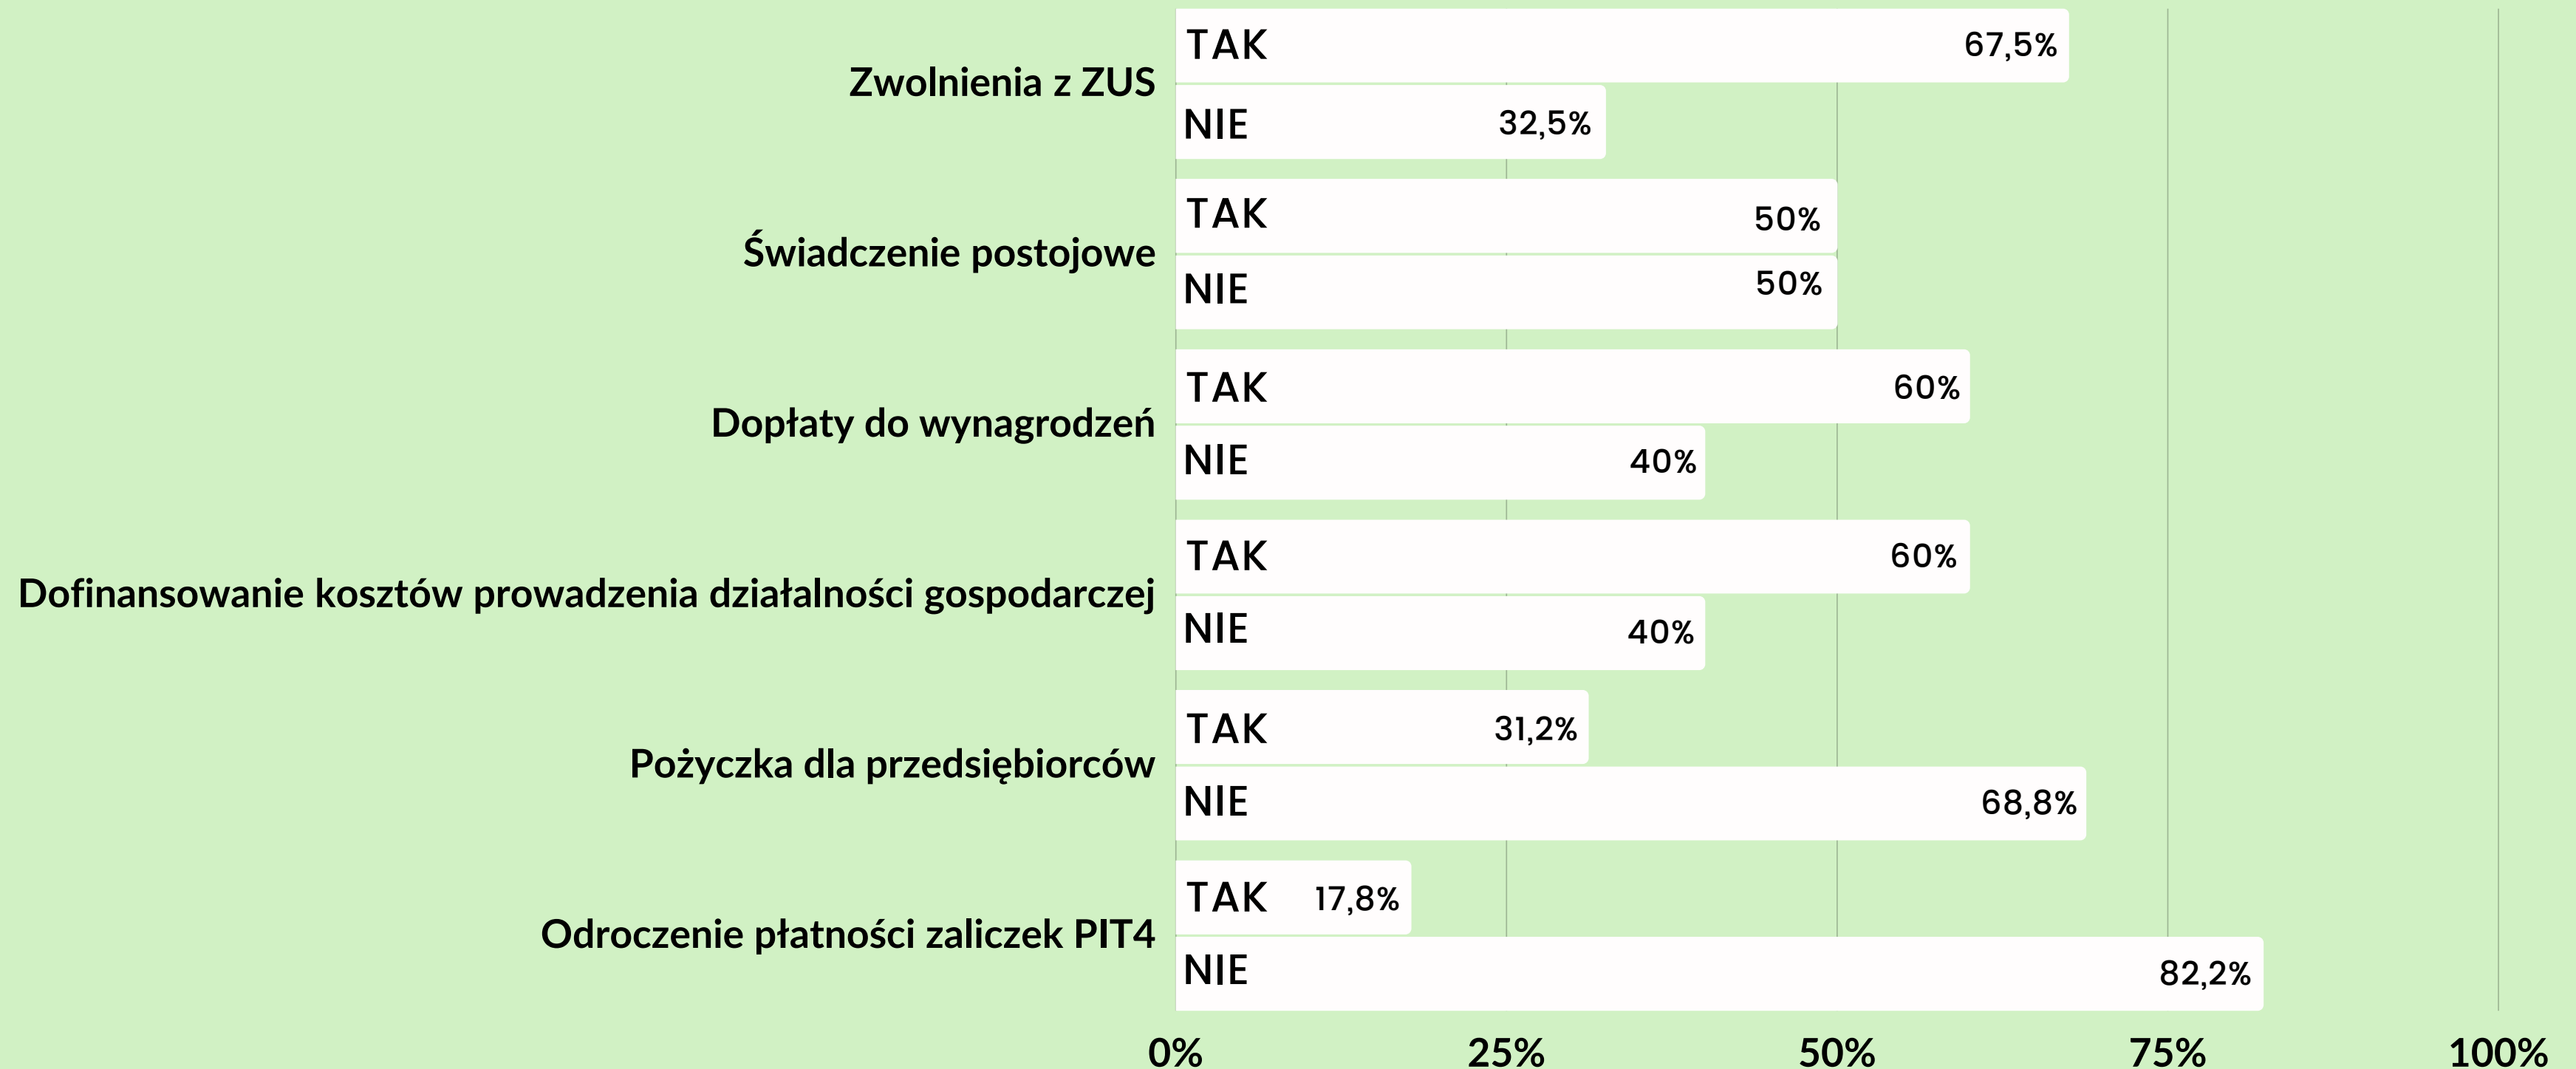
Zwolnienia z ZUS
TAK 67,5%
NIE 32,5%

Świadczenie postojowe
TAK 50%
NIE 50%

Dopłaty do wynagrodzeń
TAK 60%
NIE 40%

Dofinansowanie kosztów prowadzenia działalności gospodarczej
TAK 60%
NIE 40%

Pożyczka dla przedsiębiorców
TAK 31,2%
NIE 68,8%

Odroczenie płatności zaliczek PIT4
TAK 17,8%
NIE 82,2%

0% 25% 50% 75% 100%